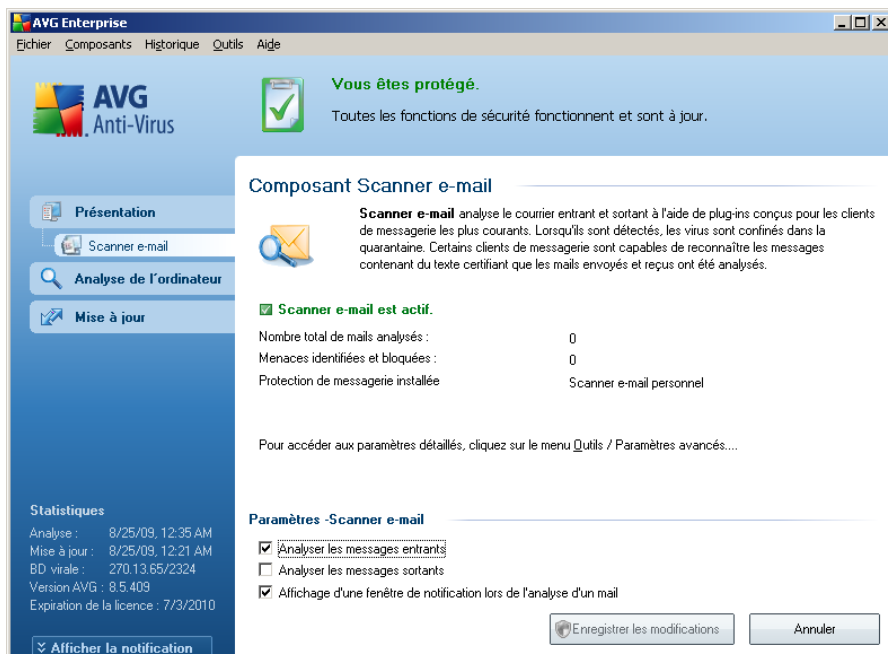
AVG Enterprise

Fichier Composants Historique Outils Aide

AVG Anti-Virus

Vous êtes protégé.

Toutes les fonctions de sécurité fonctionnent et sont à jour.

Présentation

Scanner e-mail

Analyse de l'ordinateur

Mise à jour

Composant Scanner e-mail

**Scanner e-mail** analyse le courrier entrant et sortant à l'aide de plug-ins conçus pour les clients de messagerie les plus courants. Lorsqu'ils sont détectés, les virus sont confinés dans la quarantaine. Certains clients de messagerie sont capables de reconnaître les messages contenant du texte certifiant que les mails envoyés et reçus ont été analysés.

Scanner e-mail est actif.

| | |
|---|---|
| Nombre total de mails analysés : | 0 |
| Menaces identifiées et bloquées : | 0 |
| Protection de messagerie installée | Scanner e-mail personnel |

Pour accéder aux paramètres détaillés, cliquez sur le menu Outils / Paramètres avancés....

Statistiques

Analyse : 8/25/09, 12:35 AM
Mise à jour : 8/25/09, 12:21 AM
BD virale : 270.13.65/2324
Version AVG : 8.5.409
Expiration de la licence : 7/3/2010

Paramètres -Scanner e-mail

Analyser les messages entrants

Analyser les messages sortants

Affichage d'une fenêtre de notification lors de l'analyse d'un mail

Afficher la notification

Enregistrer les modifications

Annuler